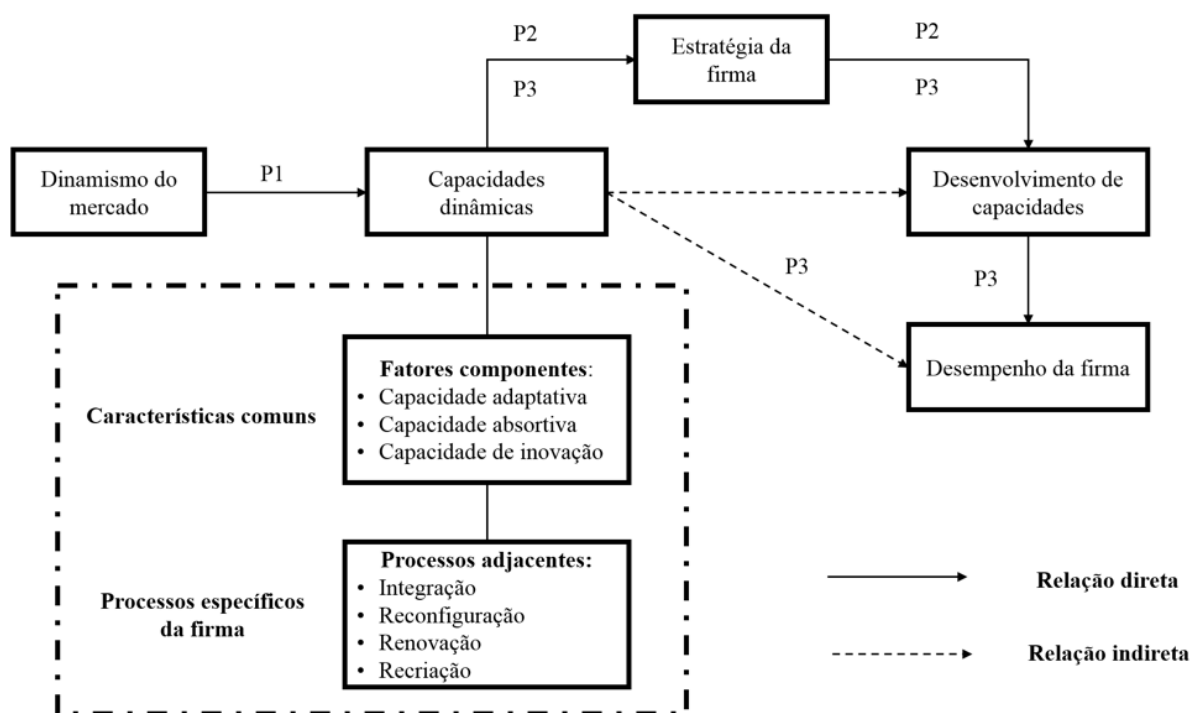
P2

Estratégia da firma

P2

P3

P3

Dinamismo do mercado

P1

Capacidades dinâmicas

Desenvolvimento de capacidades

P3

P3

Desempenho da firma

**Fatores componentes**:
• Capacidade adaptativa
• Capacidade absortiva
• Capacidade de inovação

**Características comuns**

**Processos adjacentes:**
• Integração
• Reconfiguração
• Renovação
• Recriação

**Processos específicos da firma**

**Relação direta**

**Relação indireta**